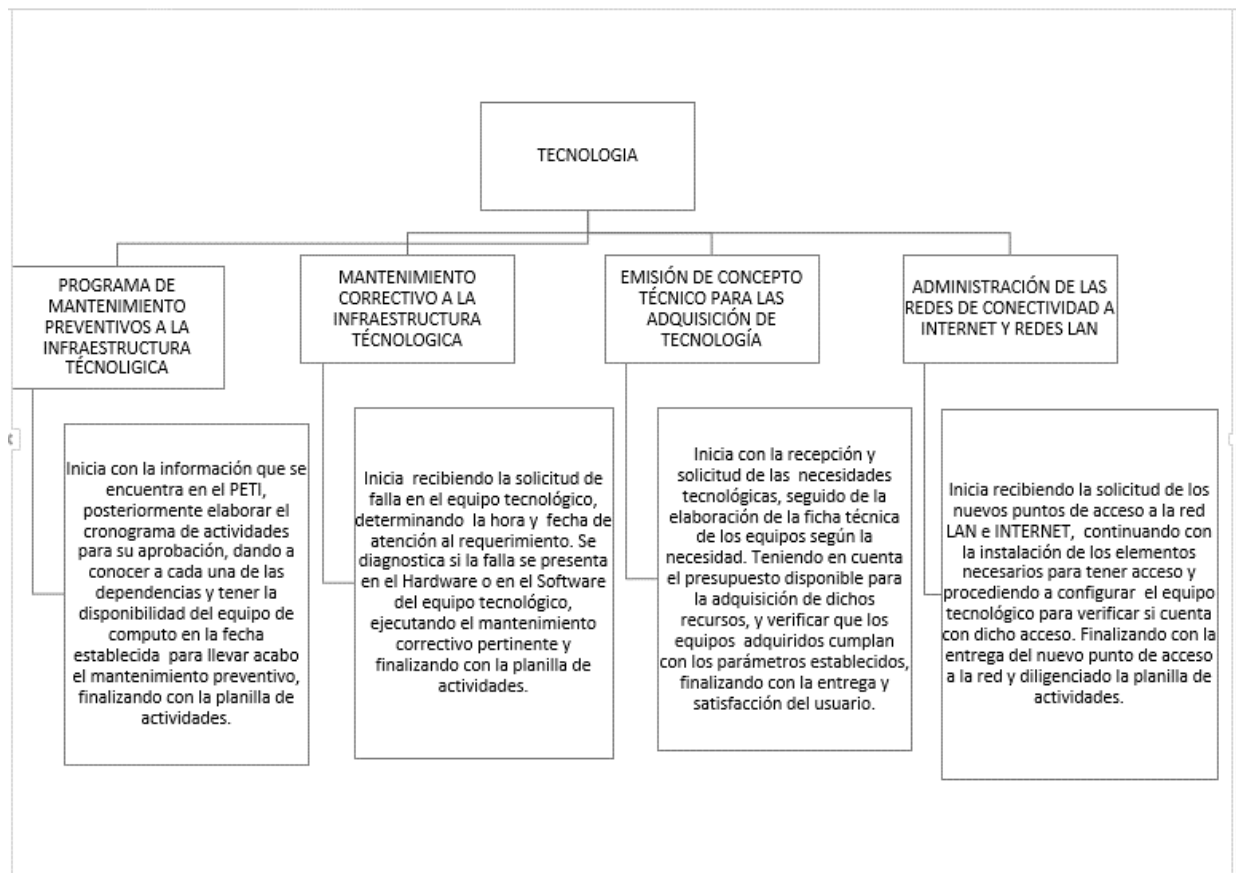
TECNOLOGIA

PROGRAMA DE MANTENIMIENTO PREVENTIVOS A LA INFRAESTRUCTURA TÉCNOLIGICA

Inicia con la información que se encuentra en el PETI, posteriormente elaborar el cronograma de actividades para su aprobación, dando a conocer a cada una de las dependencias y tener la disponibilidad del equipo de computo en la fecha establecida para llevar acabo el mantenimiento preventivo, finalizando con la planilla de actividades.

MANTENIMIENTO CORRECTIVO A LA INFRAESTRUCTURA TÉCNOLOGICA

Inicia recibiendo la solicitud de falla en el equipo tecnológico, determinando la hora y fecha de atención al requerimiento. Se diagnostica si la falla se presenta en el Hardware o en el Software del equipo tecnológico, ejecutando el mantenimiento correctivo pertinente y finalizando con la planilla de actividades.

EMISIÓN DE CONCEPTO TÉCNICO PARA LAS ADQUISICIÓN DE TECNOLOGÍA

Inicia con la recepción y solicitud de las necesidades tecnológicas, seguido de la elaboración de la ficha técnica de los equipos según la necesidad. Teniendo en cuenta el presupuesto disponible para la adquisición de dichos recursos, y verificar que los equipos adquiridos cumplan con los parámetros establecidos, finalizando con la entrega y satisfacción del usuario.

ADMINISTRACIÓN DE LAS REDES DE CONECTIVIDAD A INTERNET Y REDES LAN

Inicia recibiendo la solicitud de los nuevos puntos de acceso a la red LAN e INTERNET, continuando con la instalación de los elementos necesarios para tener acceso y procediendo a configurar el equipo tecnológico para verificar si cuenta con dicho acceso. Finalizando con la entrega del nuevo punto de acceso a la red y diligenciado la planilla de actividades.